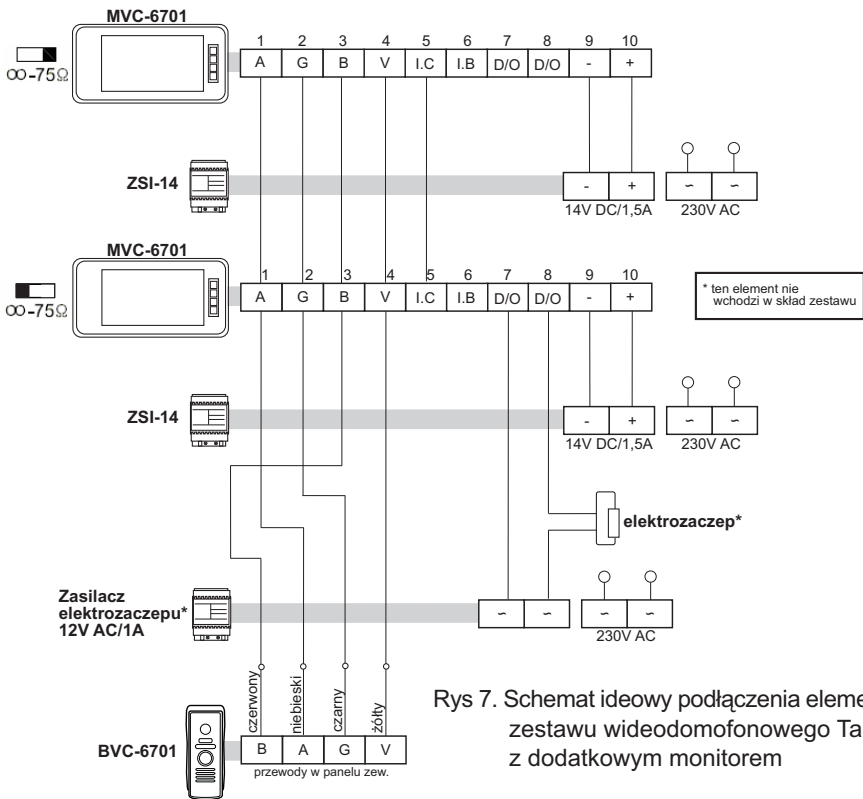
MVC-6701

$\infty$-75Ω

| 1 | 2 | 3 | 4 | 5 | 6 | 7 | 8 | 9 | 10 |
|---|---|---|---|---|---|---|---|---|---|
| A | G | B | V | I.C | I.B | D/O | D/O | - | + |

ZSI-14

- +
14V DC/1,5A
~ ~
230V AC

MVC-6701

$\infty$-75Ω

| 1 | 2 | 3 | 4 | 5 | 6 | 7 | 8 | 9 | 10 |
|---|---|---|---|---|---|---|---|---|---|
| A | G | B | V | I.C | I.B | D/O | D/O | - | + |

* ten element nie wchodzi w skład zestawu

ZSI-14

- +
14V DC/1,5A
~ ~
230V AC

elektrozaczep*

Zasilacz elektrozaczepu* 12V AC/1A

~ ~
~ ~
230V AC

czerwony niebieski czarny żółty

BVC-6701

| B | A | G | V |
|---|---|---|---|

przewody w panelu zew.

Rys 7. Schemat ideowy podłączenia eleme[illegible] zestawu wideodomofonowego Ta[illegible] z dodatkowym monitorem